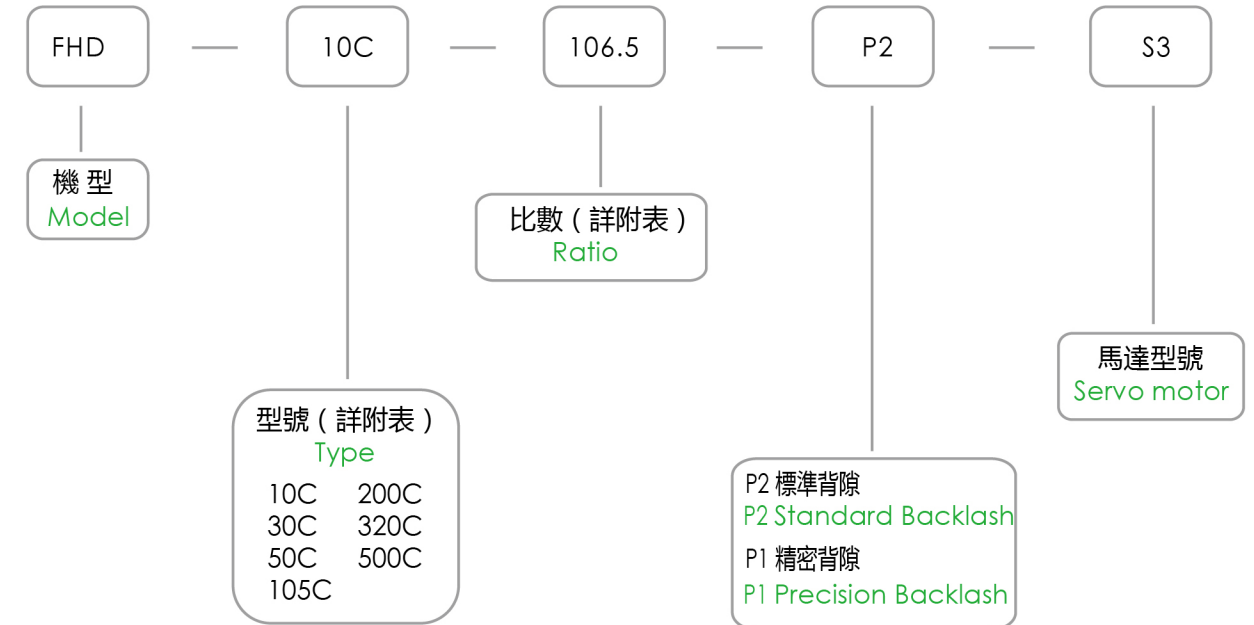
FHD — 10C — 106.5 — P2 — S3

機 型
Model

比數（詳附表）
Ratio

馬達型號
Servo motor

型號（詳附表）
Type
10C 200C
30C 320C
50C 500C
105C

P2 標準背隙
P2 Standard Backlash
P1 精密背隙
P1 Precision Backlash